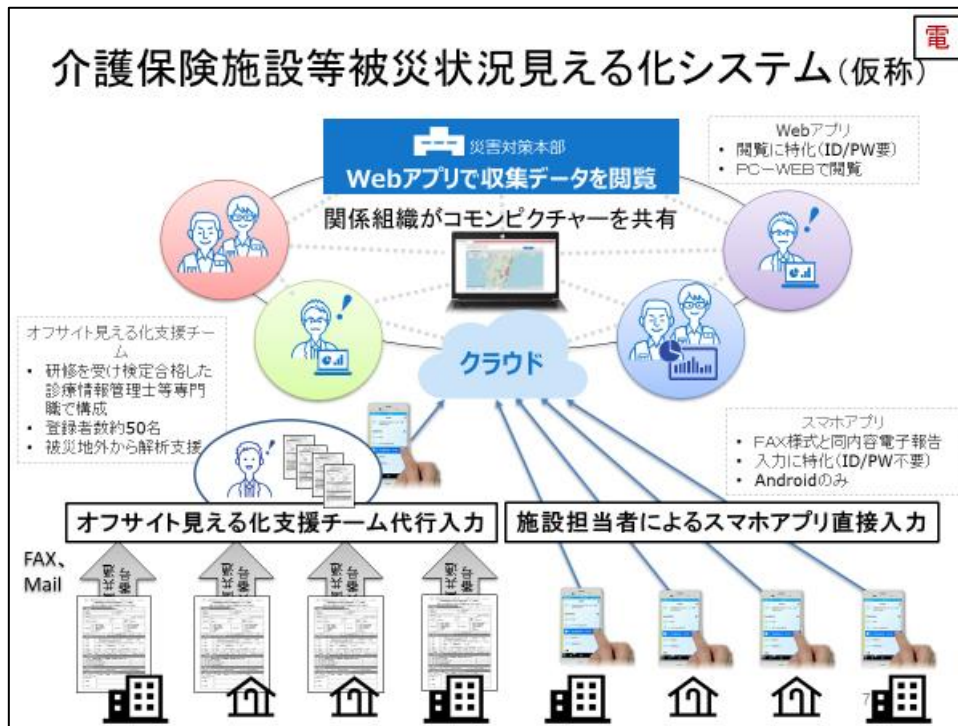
電

介護保険施設等被災状況見える化システム(仮称)

災害対策本部
Webアプリで収集データを閲覧

Webアプリ
• 閲覧に特化(ID/PW要)
• PC－WEBで閲覧

関係組織がコモンピクチャーを共有

オフサイト見える化支援チーム
• 研修を受け検定合格した診療情報管理士等専門職で構成
• 登録者数約50名
• 被災地外から解析支援

クラウド

スマホアプリ
• FAX様式と同内容電子報告
• 入力に特化(ID/PW不要)
• Androidのみ

オフサイト見える化支援チーム代行入力

施設担当者によるスマホアプリ直接入力

FAX、Mail

被災状況
被災状況
被災状況
被災状況

7